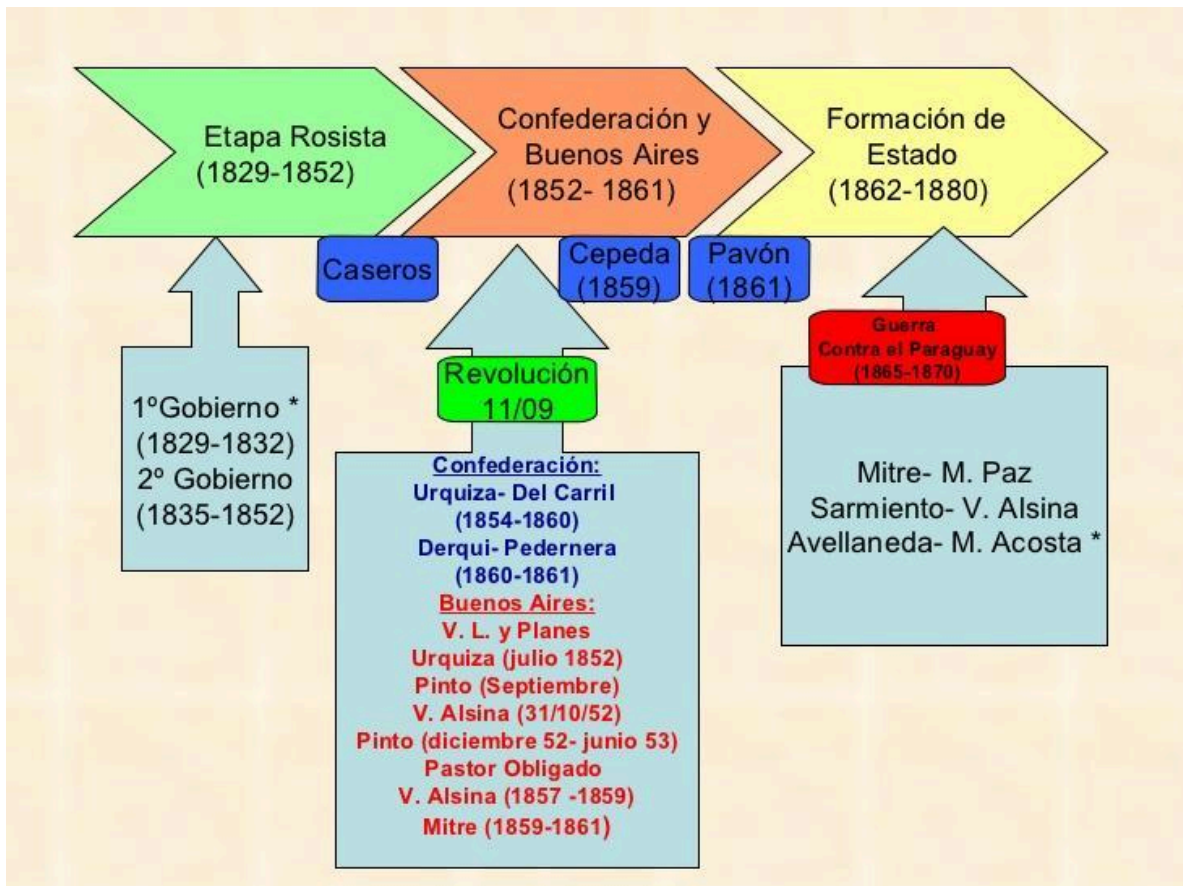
Etapa Rosista
(1829-1852)

Confederación y
Buenos Aires
(1852- 1861)

Formación de
Estado
(1862-1880)

Caseros

Cepeda
(1859)

Pavón
(1861)

1ºGobierno *
(1829-1832)
2º Gobierno
(1835-1852)

Revolución
11/09

Confederación:
Urquiza- Del Carril
(1854-1860)
Derqui- Pedernera
(1860-1861)
Buenos Aires:
V. L. y Planes
Urquiza (julio 1852)
Pinto (Septiembre)
V. Alsina (31/10/52)
Pinto (diciembre 52- junio 53)
Pastor Obligado
V. Alsina (1857 -1859)
Mitre (1859-1861)

Guerra
Contra el Paraguay
(1865-1870)

Mitre- M. Paz
Sarmiento- V. Alsina
Avellaneda- M. Acosta *